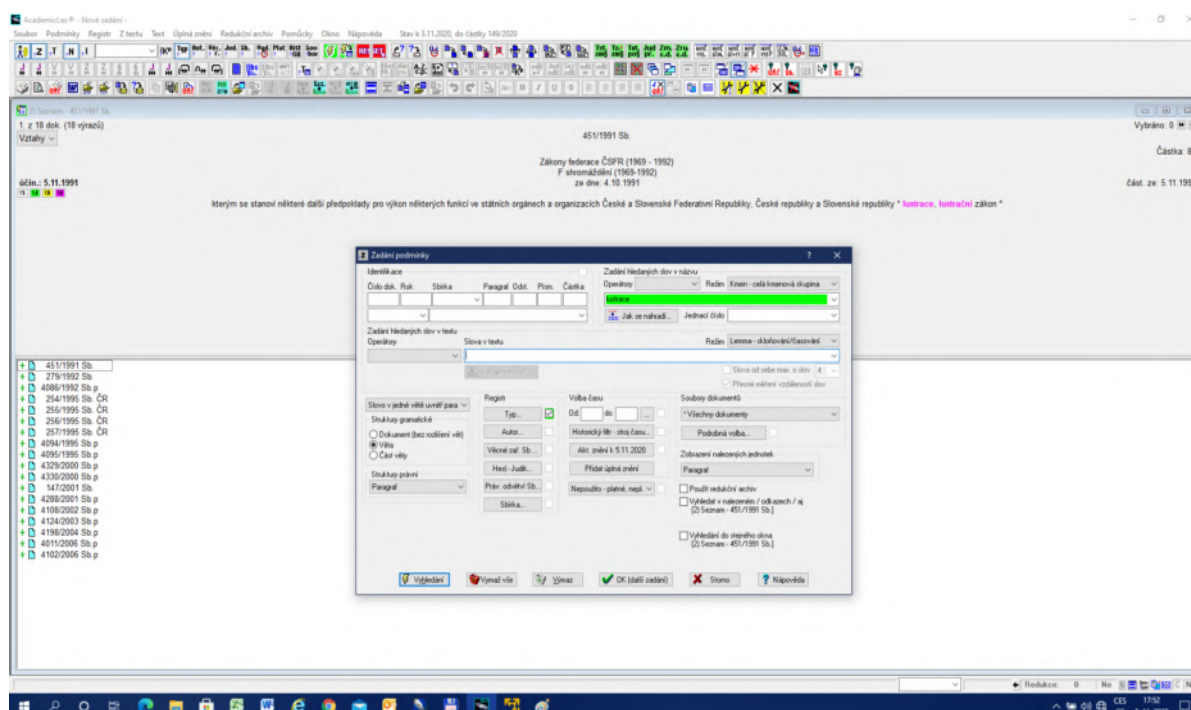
Academic.es ® - Nové zadání -

Soubor Podmínky Registr Z textu Text Úplná znění Redukční archiv Pomůcky Okno Nápověda Stav k 3.11.2020, do částky 149/2020

2) Seznam - 451/1991 Sb.

1. z 18 dok. (18 výrazů)

Vztahy

451/1991 Sb.

Vybráno: 0

Částka: 8

Zákony federace ČSFR (1969 - 1992)
F shromáždění (1969-1992)
ze dne: 4.10.1991

účin.: 5.11.1991

část. ze: 5.11.199

kterým se stanoví další předpoklady pro výkon některých funkcí ve státních orgánech a organizacích České a Slovenské Federativní Republiky, České republiky a Slovenské republiky * lustrace, lustrační zákon *

451/1991 Sb.
279/1992 Sb.
4086/1992 Sb.p
254/1995 Sb. ČR
255/1995 Sb. ČR
256/1995 Sb. ČR
257/1995 Sb. ČR
4094/1995 Sb.p
4095/1995 Sb.p
4329/2000 Sb.p
4330/2000 Sb.p
147/2001 Sb.
4288/2001 Sb.p
4108/2002 Sb.p
4124/2003 Sb.p
4198/2004 Sb.p
4011/2006 Sb.p
4102/2006 Sb.p

Zadání podmínky

Identifikace

Číslo dok. Rok Sbírka Paragraf Odst. Písm. Částka

Zadání hledaných slov v názvu

Operátory

Režim Kmen - celá kmenová skupina

lustrace

Jak se nahradí...

Jednací číslo

Zadání hledaných slov v textu

Operátory

Slova v textu

Režim Lemma - skloňování/časování

Slova od sebe max. o slov 4

Přesné měření vzdálenosti slov

Slovo v jedné větě uvnitř para

Struktury gramatické

Dokument (bez rozlišení vět)

Věta

Část věty

Struktury právní

Paragraf

Registr

Typ...

Autor...

Věcné zař. Sb...

Hesl - Judik...

Práv. odvětví Sb...

Sbírka...

Volba času

Od: do:

Historický řez - stroj času...

Akt. znění k 5.11.2020

Přidat úplná znění

Nepoužito - platné, nepl.

Soubory dokumentů

*Všechny dokumenty

Podrobná volba...

Zobrazení nalezených jednotek

Paragraf

Použít redukční archiv

Vyhledat v nalezeném / odkazech / aj
[2) Seznam - 451/1991 Sb.]

Vyhledání do stejného okna
[2) Seznam - 451/1991 Sb.]

Vyhledání

Vymaž vše

Vymaž

OK (další zadání)

Storno

Nápověda

Redukce: 0

No

CES

17:52